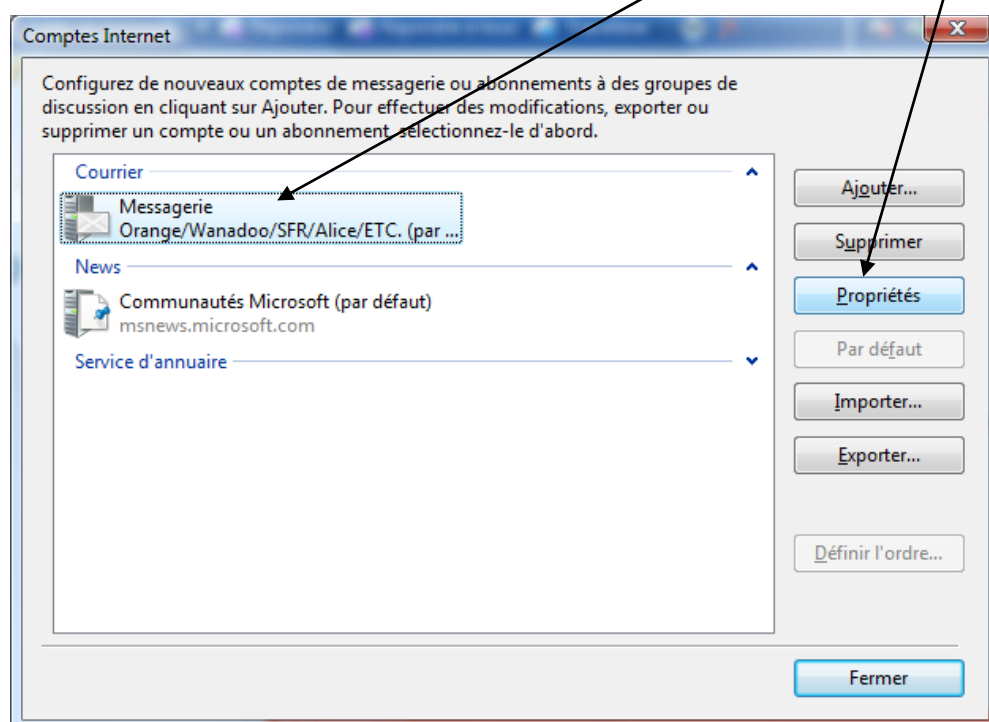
Comptes Internet

Configurez de nouveaux comptes de messagerie ou abonnements à des groupes de discussion en cliquant sur Ajouter. Pour effectuer des modifications, exporter ou supprimer un compte ou un abonnement, sélectionnez-le d'abord.

Courrier

Messagerie
Orange/Wanadoo/SFR/Alice/ETC. (par ...

News

Communautés Microsoft (par défaut)
msnews.microsoft.com

Service d'annuaire

Ajouter...
Supprimer
Propriétés
Par défaut
Importer...
Exporter...
Définir l'ordre...
Fermer